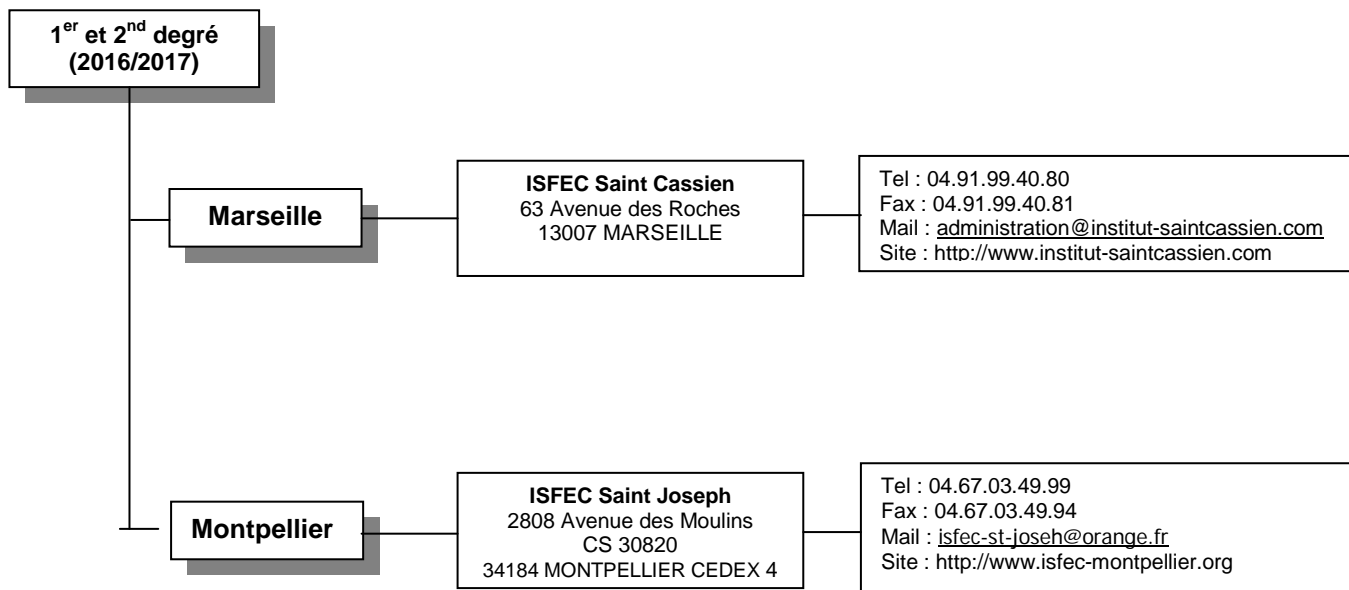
$1^{er}$ et $2^{nd}$ degré
(2016/2017)

Marseille

ISFEC Saint Cassien
63 Avenue des Roches
13007 MARSEILLE

Tel : 04.91.99.40.80
Fax : 04.91.99.40.81
Mail : administration@institut-saintcassien.com
Site : http://www.institut-saintcassien.com

Montpellier

ISFEC Saint Joseph
2808 Avenue des Moulins
CS 30820
34184 MONTPELLIER CEDEX 4

Tel : 04.67.03.49.99
Fax : 04.67.03.49.94
Mail : isfec-st-joseh@orange.fr
Site : http://www.isfec-montpellier.org